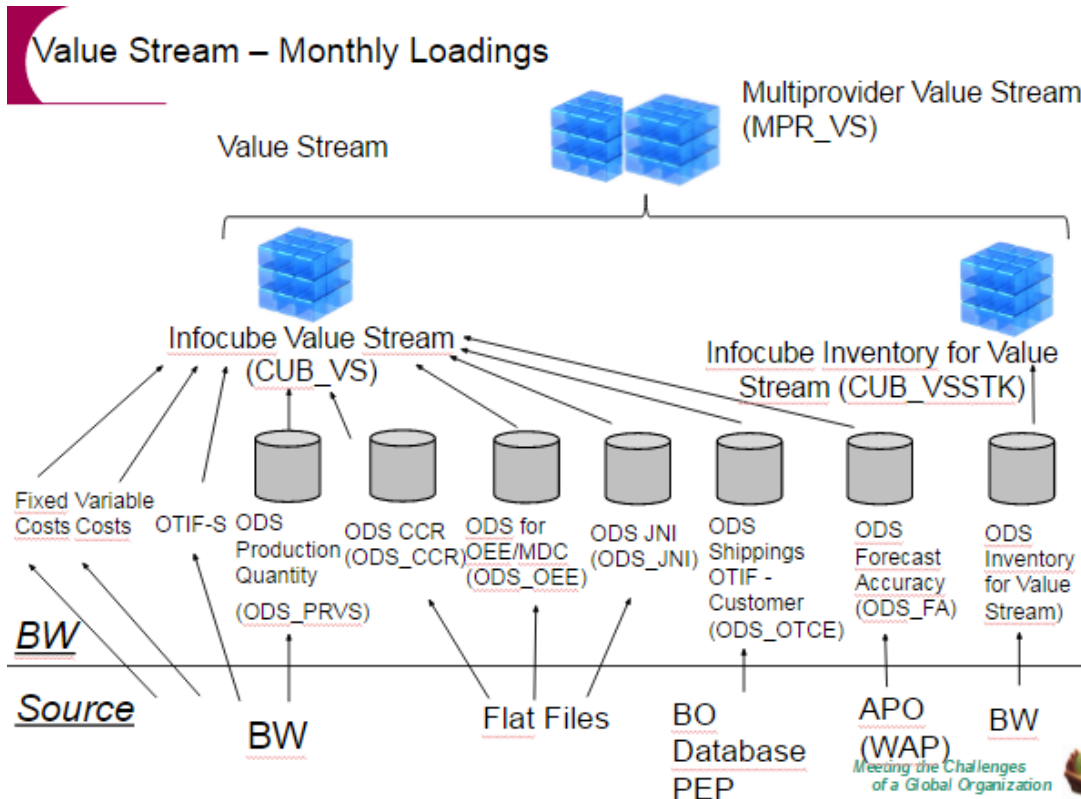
Value Stream – Monthly Loadings

Multiprovider Value Stream (MPR_VS)

Value Stream

Infocube Value Stream (CUB_VS)

Infocube Inventory for Value Stream (CUB_VSSTK)

Fixed Costs

Variable Costs

OTIF-S

ODS Production Quantity (ODS_PRVS)

ODS CCR (ODS_CCR)

ODS for OEE/MDC (ODS_OEE)

ODS JNI (ODS_JNI)

ODS Shippings OTIF - Customer (ODS_OTCE)

ODS Forecast Accuracy (ODS_FA)

ODS Inventory for Value Stream)

BW

Source

BW

Flat Files

BO Database PEP

APO (WAP)

BW

Meeting the Challenges of a Global Organization